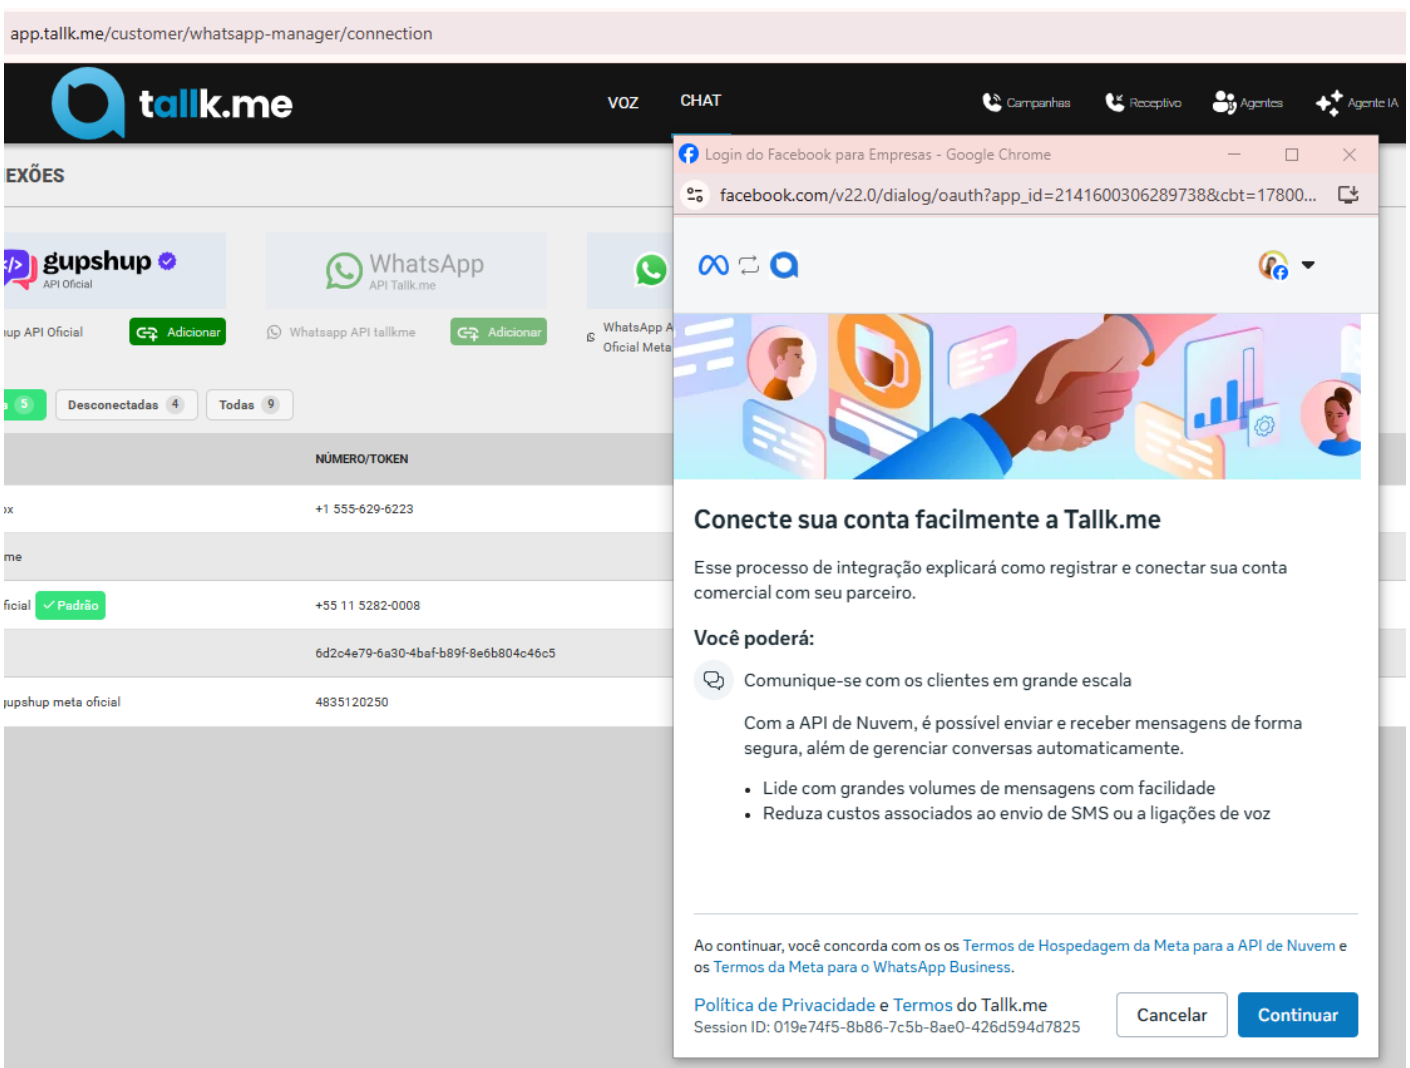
app.tallk.me/customer/whatsapp-manager/connection

tallk.me

VOZ

CHAT

Campanhas

Receptivo

Agentes

Agente IA

EXÕES

gupshup

API Oficial

up API Oficial

Adicionar

WhatsApp

API Tallk.me

Whatsapp API tallkme

Adicionar

WhatsApp A

Oficial Meta

5

Desconectadas 4

Todas 9

NÚMERO/TOKEN

ox

+1 555-629-6223

me

ficial

Padrão

+55 11 5282-0008

6d2c4e79-6a30-4baf-b89f-8e6b804c46c5

upshup meta oficial

4835120250

Login do Facebook para Empresas - Google Chrome

facebook.com/v22.0/dialog/oauth?app_id=2141600306289738&cbt=17800...

Conecte sua conta facilmente a Tallk.me

Esse processo de integração explicará como registrar e conectar sua conta comercial com seu parceiro.

Você poderá:

Comunique-se com os clientes em grande escala

Com a API de Nuvem, é possível enviar e receber mensagens de forma segura, além de gerenciar conversas automaticamente.

- Lide com grandes volumes de mensagens com facilidade
- Reduza custos associados ao envio de SMS ou a ligações de voz

Ao continuar, você concorda com os os Termos de Hospedagem da Meta para a API de Nuvem e os Termos da Meta para o WhatsApp Business.

Política de Privacidade e Termos do Tallk.me
Session ID: 019e74f5-8b86-7c5b-8ae0-426d594d7825

Cancelar

Continuar